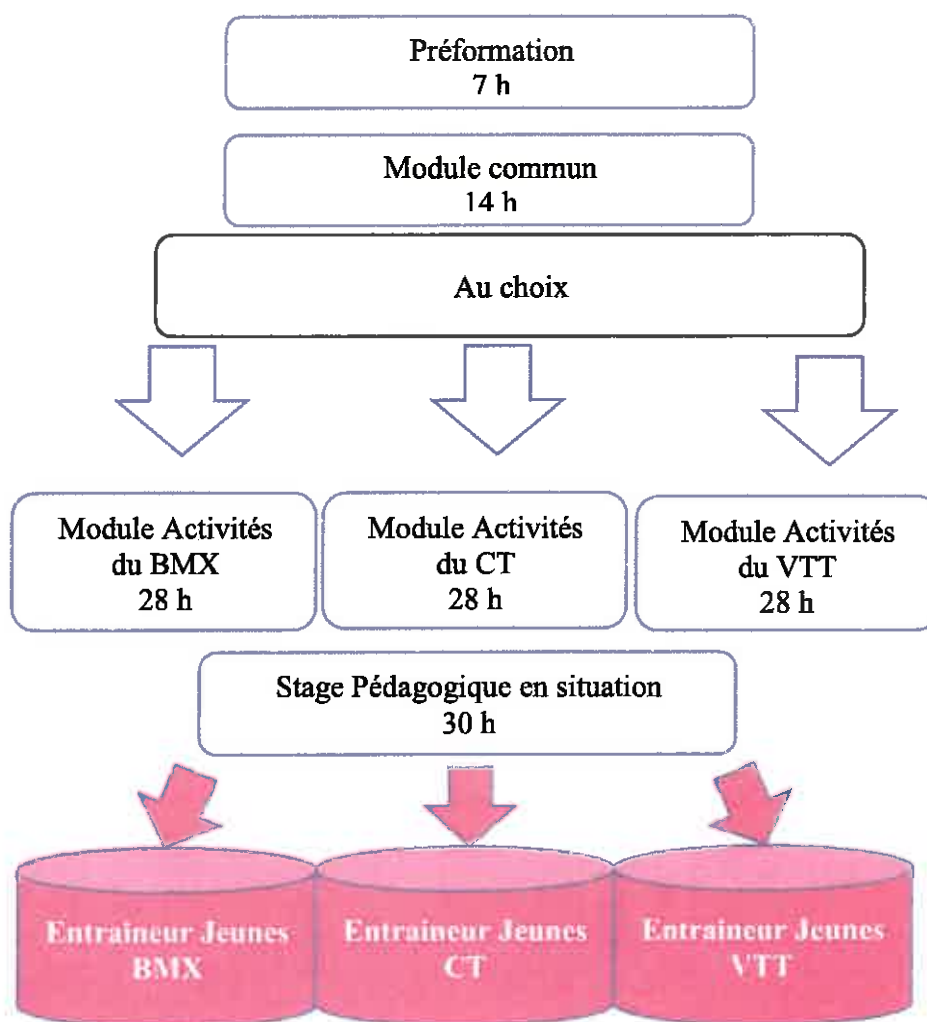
Préformation
7 h

Module commun
14 h

Au choix

Module Activités du BMX
28 h

Module Activités du CT
28 h

Module Activités du VTT
28 h

Stage Pédagogique en situation
30 h

Entraineur Jeunes BMX

Entraineur Jeunes CT

Entraineur Jeunes VTT